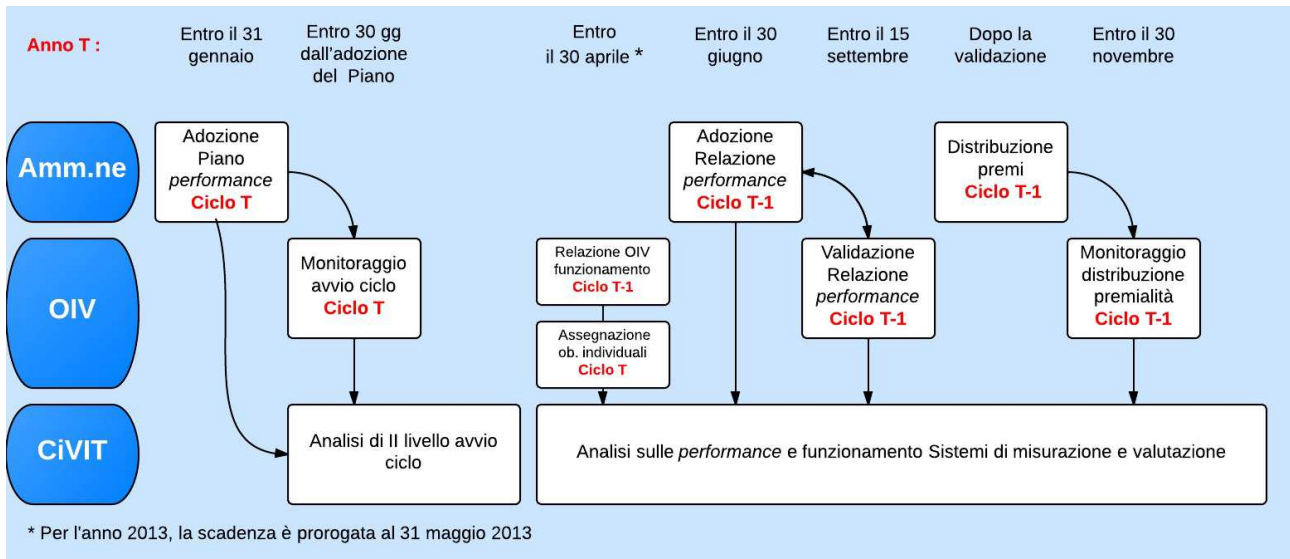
Anno T :

Entro il 31 gennaio

Entro 30 gg dall'adozione del Piano

Entro il 30 aprile *

Entro il 30 giugno

Entro il 15 settembre

Dopo la validazione

Entro il 30 novembre

Amm.ne

OIV

CiVIT

Adozione Piano *performance* Ciclo T

Monitoraggio avvio ciclo Ciclo T

Analisi di II livello avvio ciclo

Relazione OIV funzionamento Ciclo T-1

Assegnazione ob. individuali Ciclo T

Adozione Relazione *performance* Ciclo T-1

Validazione Relazione *performance* Ciclo T-1

Distribuzione premi Ciclo T-1

Monitoraggio distribuzione premialità Ciclo T-1

Analisi sulle *performance* e funzionamento Sistemi di misurazione e valutazione

* Per l'anno 2013, la scadenza è prorogata al 31 maggio 2013